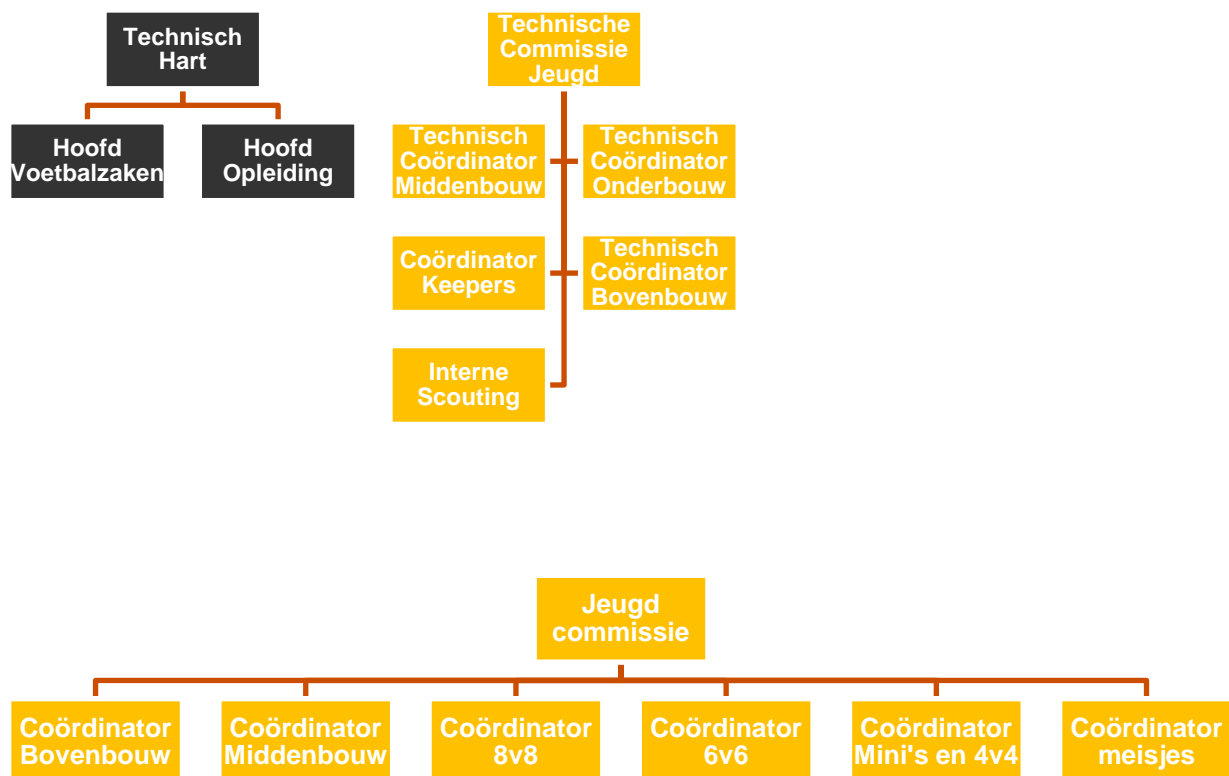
Technisch Hart

Hoofd Voetbalzaken

Hoofd Opleiding

Technische Commissie Jeugd

Technisch Coördinator Middenbouw

Technisch Coördinator Onderbouw

Coördinator Keepers

Technisch Coördinator Bovenbouw

Interne Scouting

Jeugd commissie

Coördinator Bovenbouw

Coördinator Middenbouw

Coördinator 8v8

Coördinator 6v6

Coördinator Mini's en 4v4

Coördinator meisjes